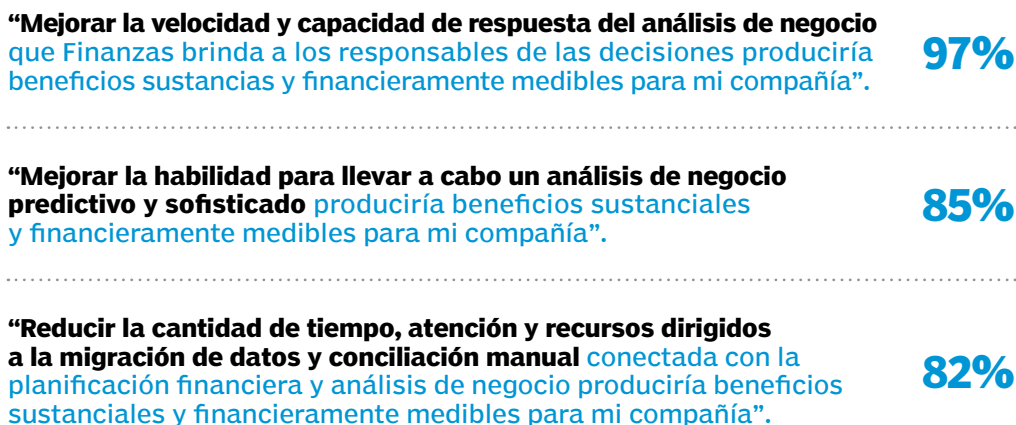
“Mejorar la velocidad y capacidad de respuesta del análisis de negocio que Finanzas brinda a los responsables de las decisiones produciría beneficios sustancias y financieramente medibles para mi compañía”.

97%

“Mejorar la habilidad para llevar a cabo un análisis de negocio predictivo y sofisticado produciría beneficios sustanciales y financieramente medibles para mi compañía”.

85%

“Reducir la cantidad de tiempo, atención y recursos dirigidos a la migración de datos y conciliación manual conectada con la planificación financiera y análisis de negocio produciría beneficios sustanciales y financieramente medibles para mi compañía”.

82%